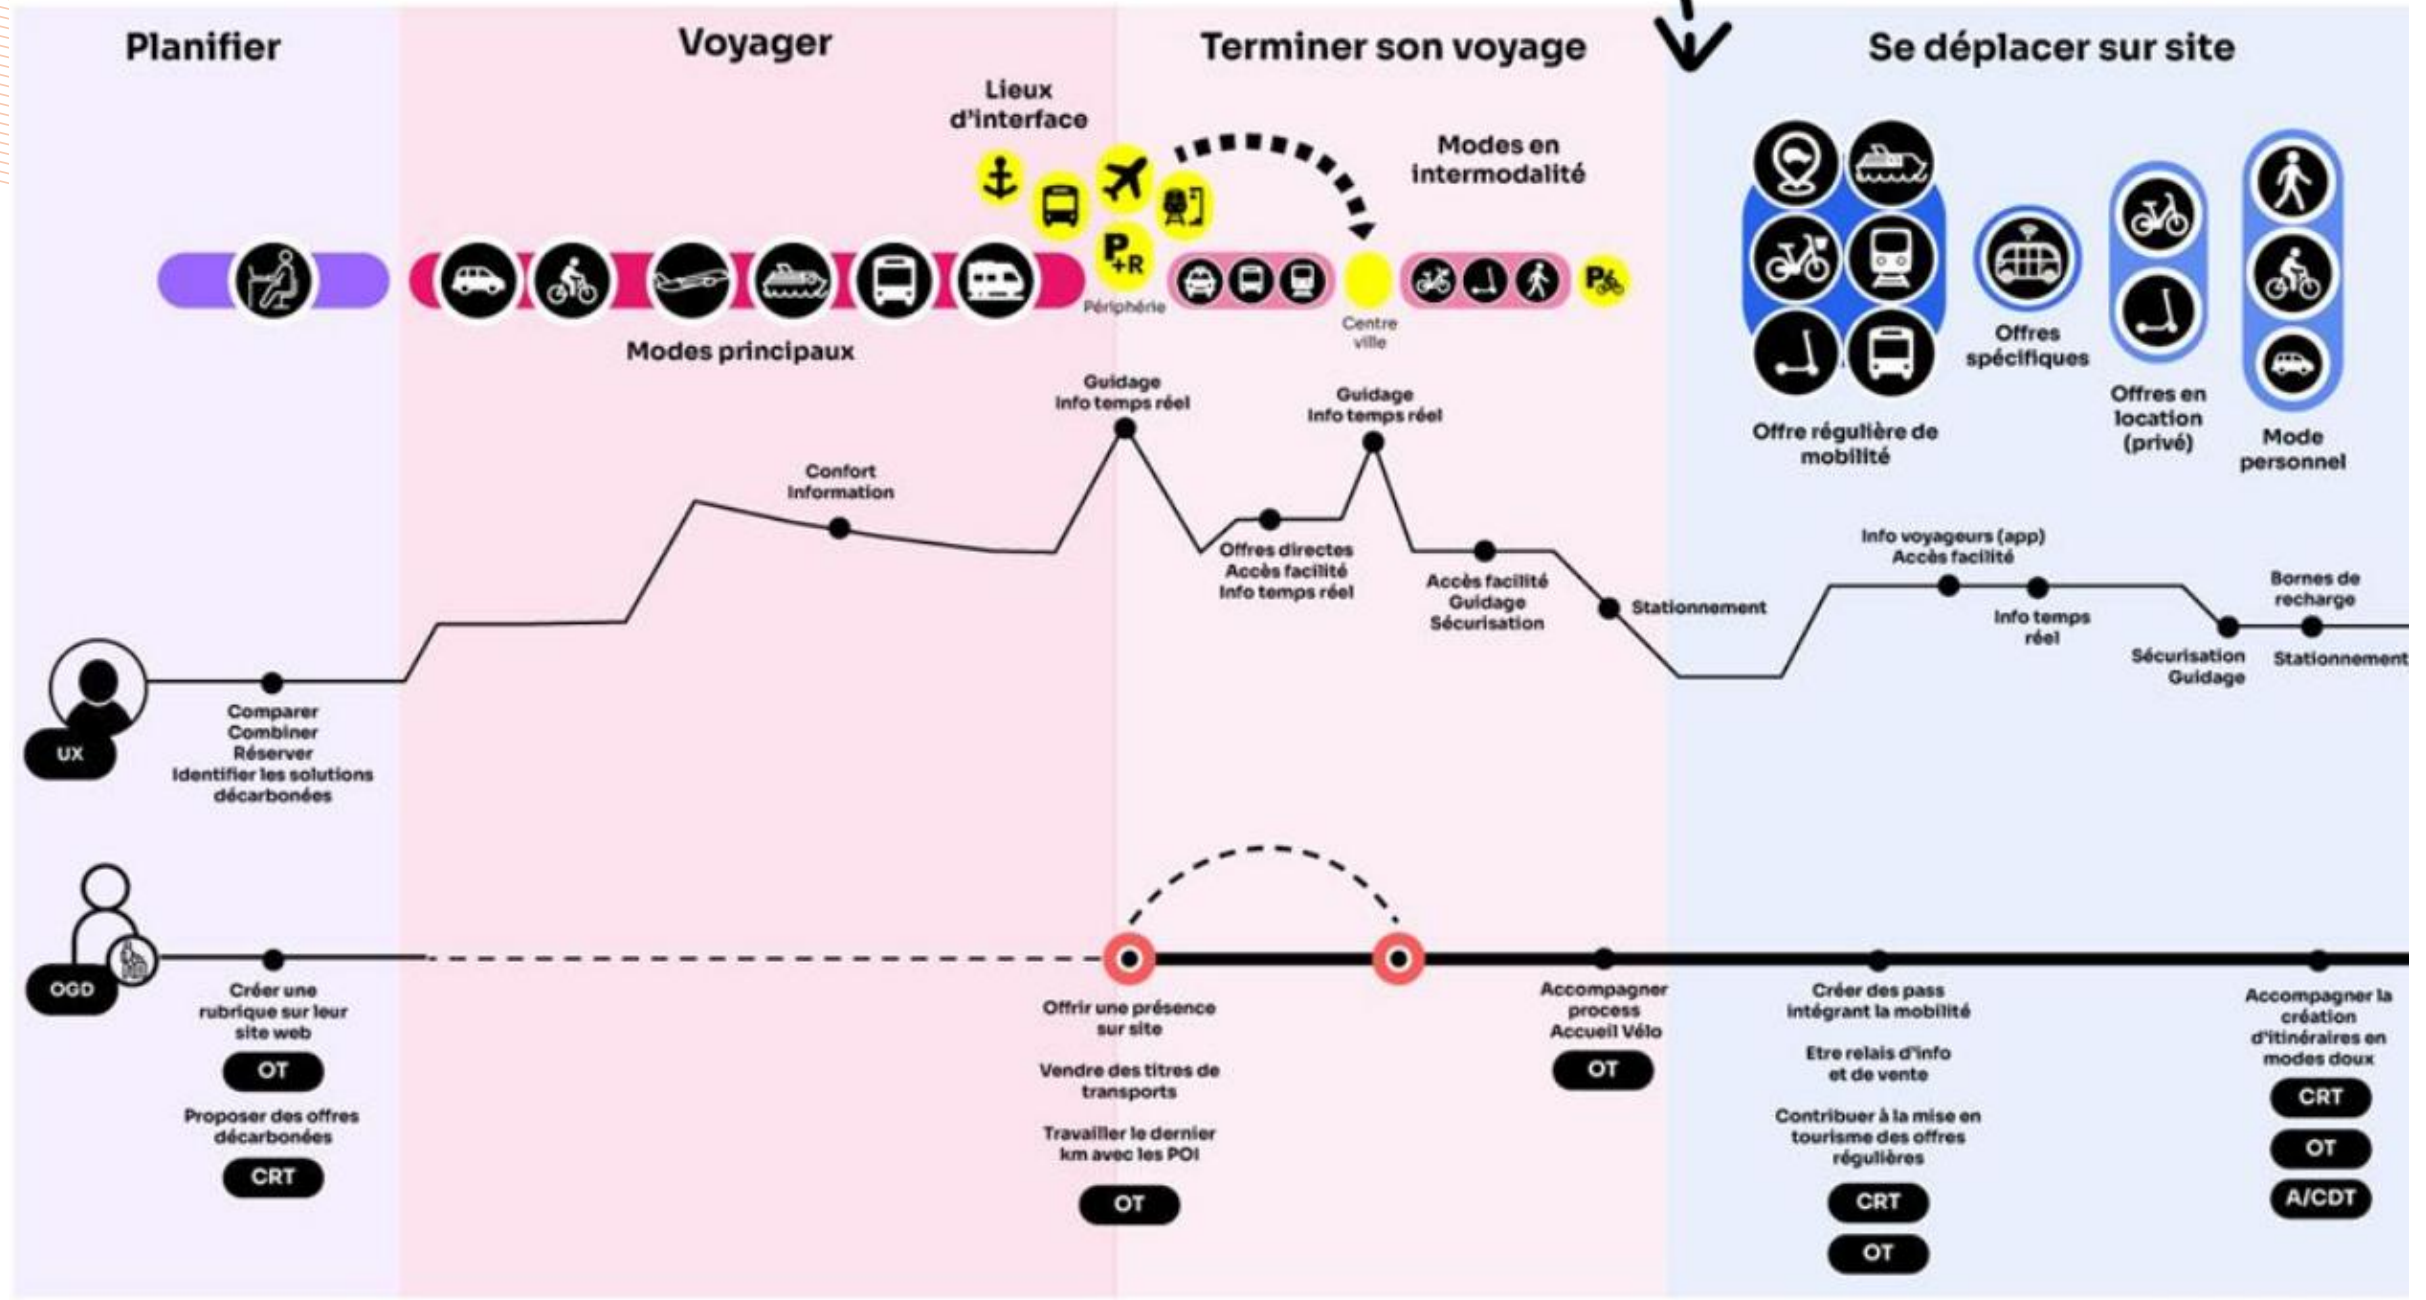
Planifier

Voyager

Terminer son voyage

Se déplacer sur site

Lieux d'interface

Modes en intermodalité

P+R

Périphérie

Centre ville

Modes principaux

Offre régulière de mobilité

Offres spécifiques

Offres en location (privé)

Mode personnel

Guidage
Info temps réel

Guidage
Info temps réel

Confort
Information

Offres directes
Accès facilité
Info temps réel

Accès facilité
Guidage
Sécurisation

Stationnement

Info voyageurs (app)
Accès facilité

Info temps réel

Bornes de recharge

Sécurisation
Guidage

Stationnement

UX

Comparer
Combiner
Réserver
Identifier les solutions décarbonées

OGD

Créer une rubrique sur leur site web

OT

Proposer des offres décarbonées

CRT

Offrir une présence sur site

Vendre des titres de transports

Travailler le dernier km avec les POI

OT

Accompagner process Accueil Vélo

OT

Créer des pass intégrant la mobilité

Etre relais d'info et de vente

Contribuer à la mise en tourisme des offres régulières

CRT

OT

Accompagner la création d'itinéraires en modes doux

CRT

OT

A/CDT